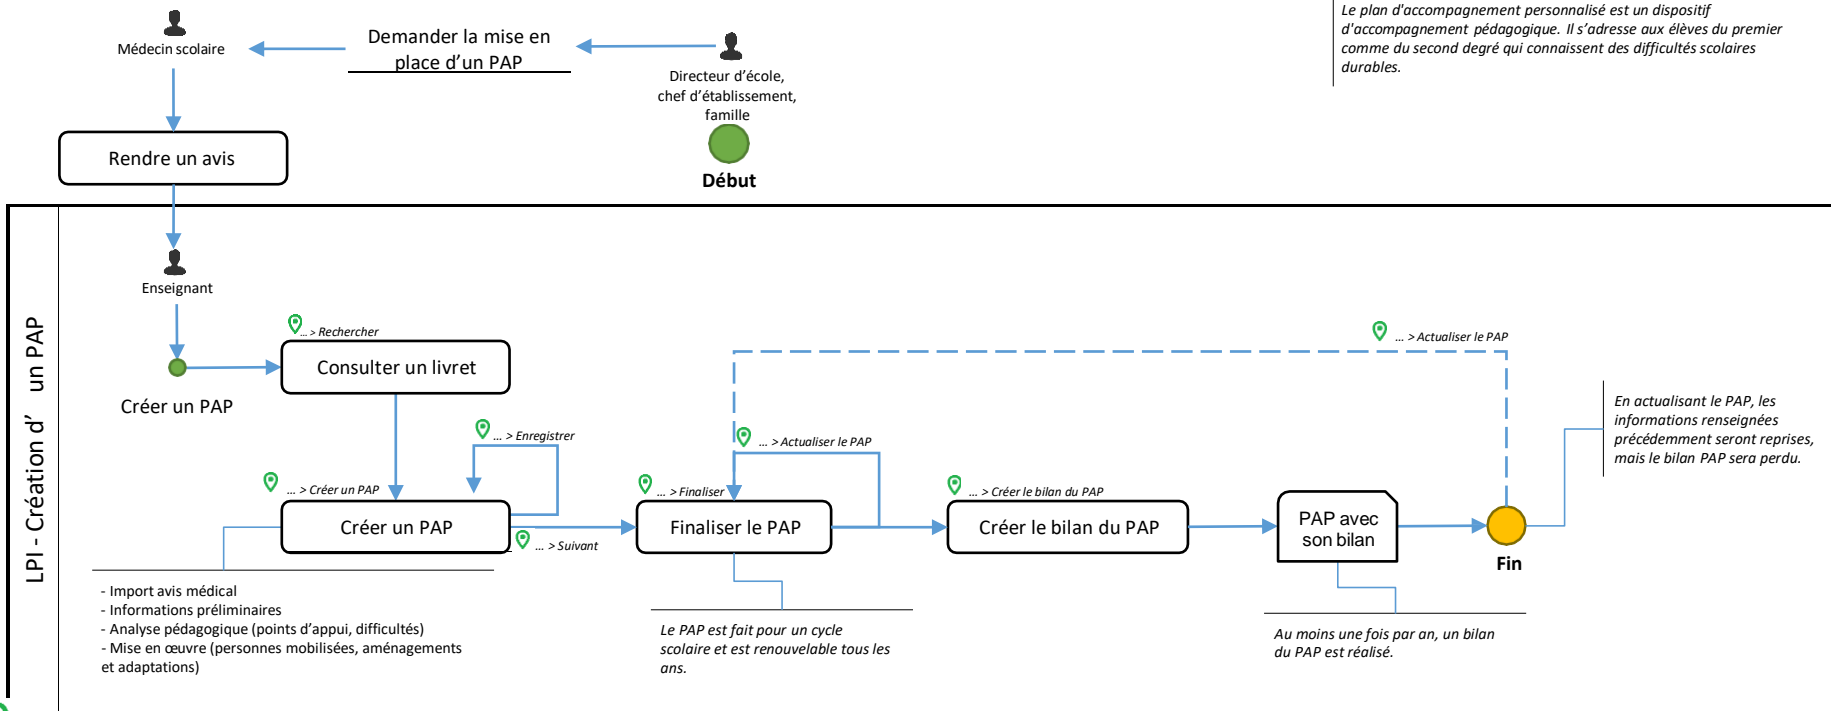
Médecin scolaire

Demander la mise en place d'un PAP

Directeur d'école, chef d'établissement, famille

Début

Le plan d'accompagnement personnalisé est un dispositif d'accompagnement pédagogique. Il s'adresse aux élèves du premier comme du second degré qui connaissent des difficultés scolaires durables.

Rendre un avis

LPI - Création d' un PAP

Enseignant

... > Rechercher

Consulter un livret

Créer un PAP

... > Actualiser le PAP

... > Enregistrer

... > Actualiser le PAP

... > Créer un PAP

Créer un PAP

... > Suivant

... > Finaliser

Finaliser le PAP

... > Créer le bilan du PAP

Créer le bilan du PAP

PAP avec son bilan

Fin

En actualisant le PAP, les informations renseignées précédemment seront reprises, mais le bilan PAP sera perdu.

- Import avis médical
- Informations préliminaires
- Analyse pédagogique (points d'appui, difficultés)
- Mise en œuvre (personnes mobilisées, aménagements et adaptations)

Le PAP est fait pour un cycle scolaire et est renouvelable tous les ans.

Au moins une fois par an, un bilan du PAP est réalisé.